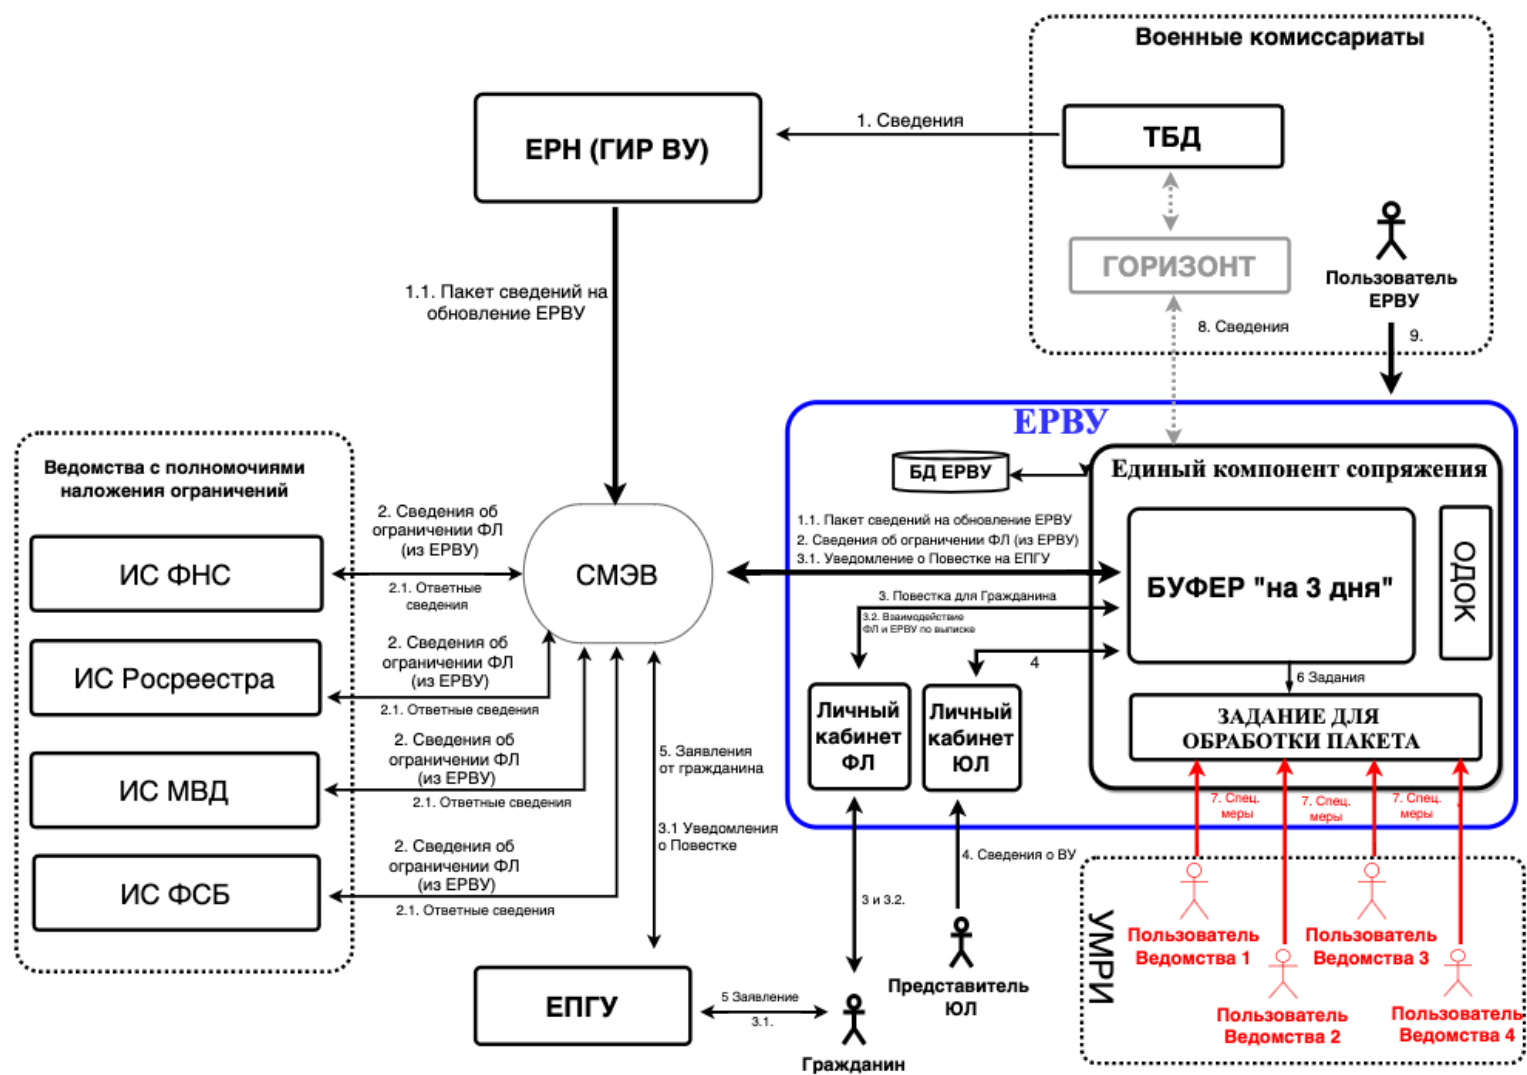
Военные комиссариаты

ТБД

ГОРИЗОНТ

Пользователь ЕРВУ

ЕРН (ГИР ВУ)

1. Сведения

8. Сведения

9.

1.1. Пакет сведений на обновление ЕРВУ

ЕРВУ

БД ЕРВУ

Единый компонент сопряжения

Ведомства с полномочиями наложения ограничений

ИС ФНС

ИС Росреестра

ИС МВД

ИС ФСБ

2. Сведения об ограничении ФЛ (из ЕРВУ)

2.1. Ответные сведения

2. Сведения об ограничении ФЛ (из ЕРВУ)

2.1. Ответные сведения

2. Сведения об ограничении ФЛ (из ЕРВУ)

2.1. Ответные сведения

2. Сведения об ограничении ФЛ (из ЕРВУ)

2.1. Ответные сведения

СМЭВ

1.1. Пакет сведений на обновление ЕРВУ
2. Сведения об ограничении ФЛ (из ЕРВУ)
3.1. Уведомление о Повестке на ЕПГУ

3. Повестка для Гражданина

3.2. Взаимодействие ФЛ и ЕРВУ по выписке

4

БУФЕР "на 3 дня"

ОДОК

6 Задания

ЗАДАНИЕ ДЛЯ ОБРАБОТКИ ПАКЕТА

Личный кабинет ФЛ

Личный кабинет ЮЛ

5. Заявления от гражданина

3.1 Уведомления о Повестке

3 и 3.2.

4. Сведения о ВУ

7. Спец. меры

7. Спец. меры

7. Спец. меры

УМРИ

Пользователь Ведомства 1

Пользователь Ведомства 3

Пользователь Ведомства 2

Пользователь Ведомства 4

Представитель ЮЛ

ЕПГУ

5 Заявление

3.1.

Гражданин